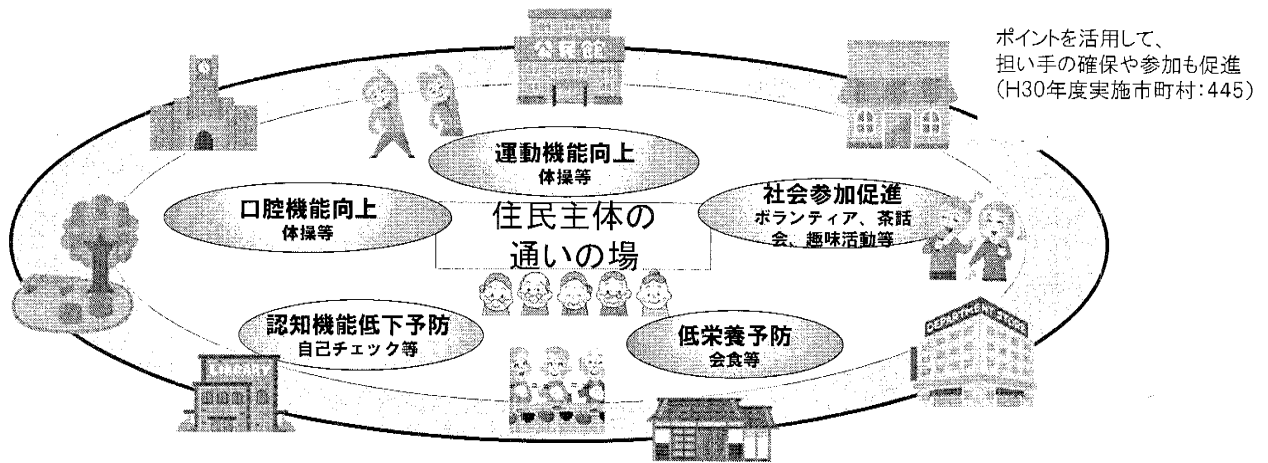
ポイントを活用して、
担い手の確保や参加も促進
（H30年度実施市町村：445）

公民館

運動機能向上
体操等

口腔機能向上
体操等

住民主体の
通いの場

社会参加促進
ボランティア、茶話会、趣味活動等

認知機能低下予防
自己チェック等

低栄養予防
会食等

LIBRARY

DEPARTMENT STORE